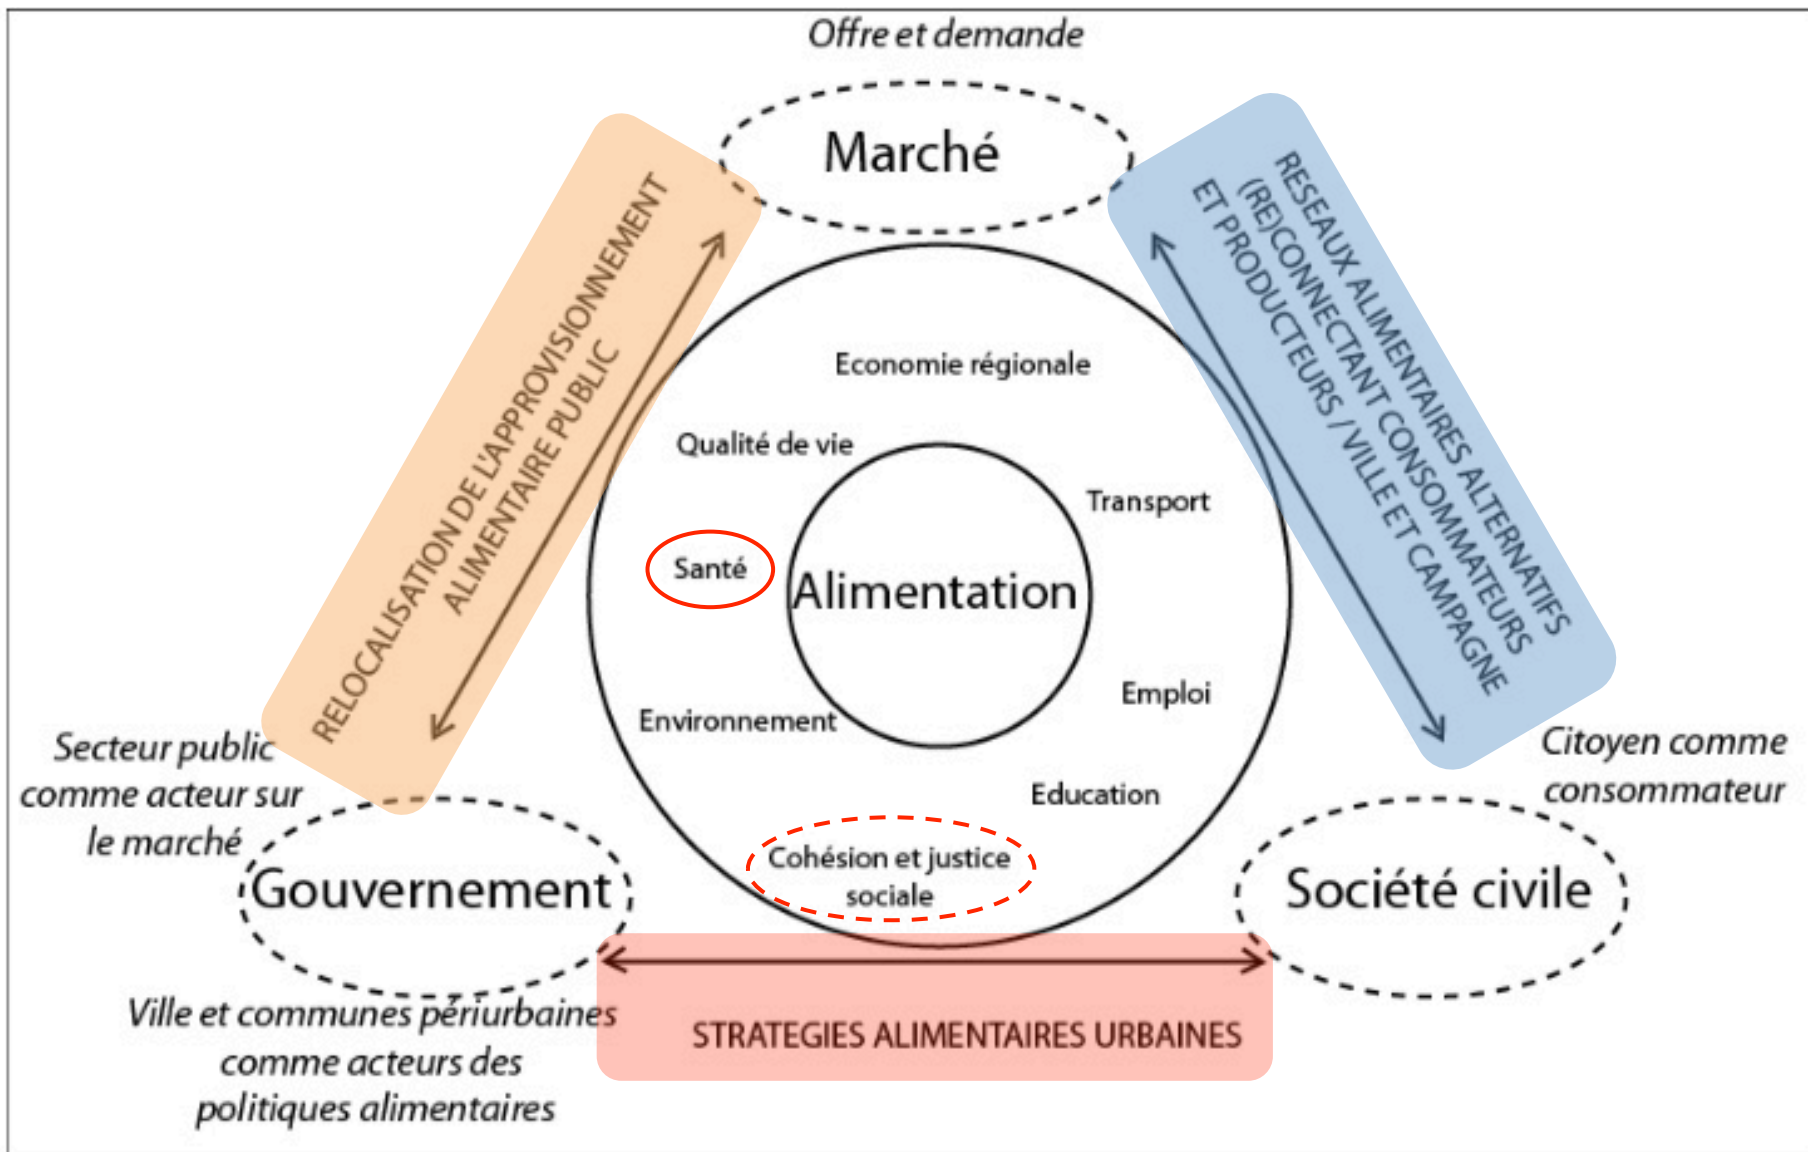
Offre et demande

Marché

RELOCALISATION DE L'APPROVISIONNEMENT ALIMENTAIRE PUBLIC

RESEAUX ALIMENTAIRES ALTERNATIFS (RE)CONNECTANT CONSOMMATEURS ET PRODUCTEURS / VILLE ET CAMPAGNE

Economie régionale

Qualité de vie

Transport

Santé

Alimentation

Emploi

Environnement

Education

Cohésion et justice sociale

Secteur public comme acteur sur le marché

Gouvernement

Citoyen comme consommateur

Société civile

Ville et communes périurbaines comme acteurs des politiques alimentaires

STRATEGIES ALIMENTAIRES URBAINES